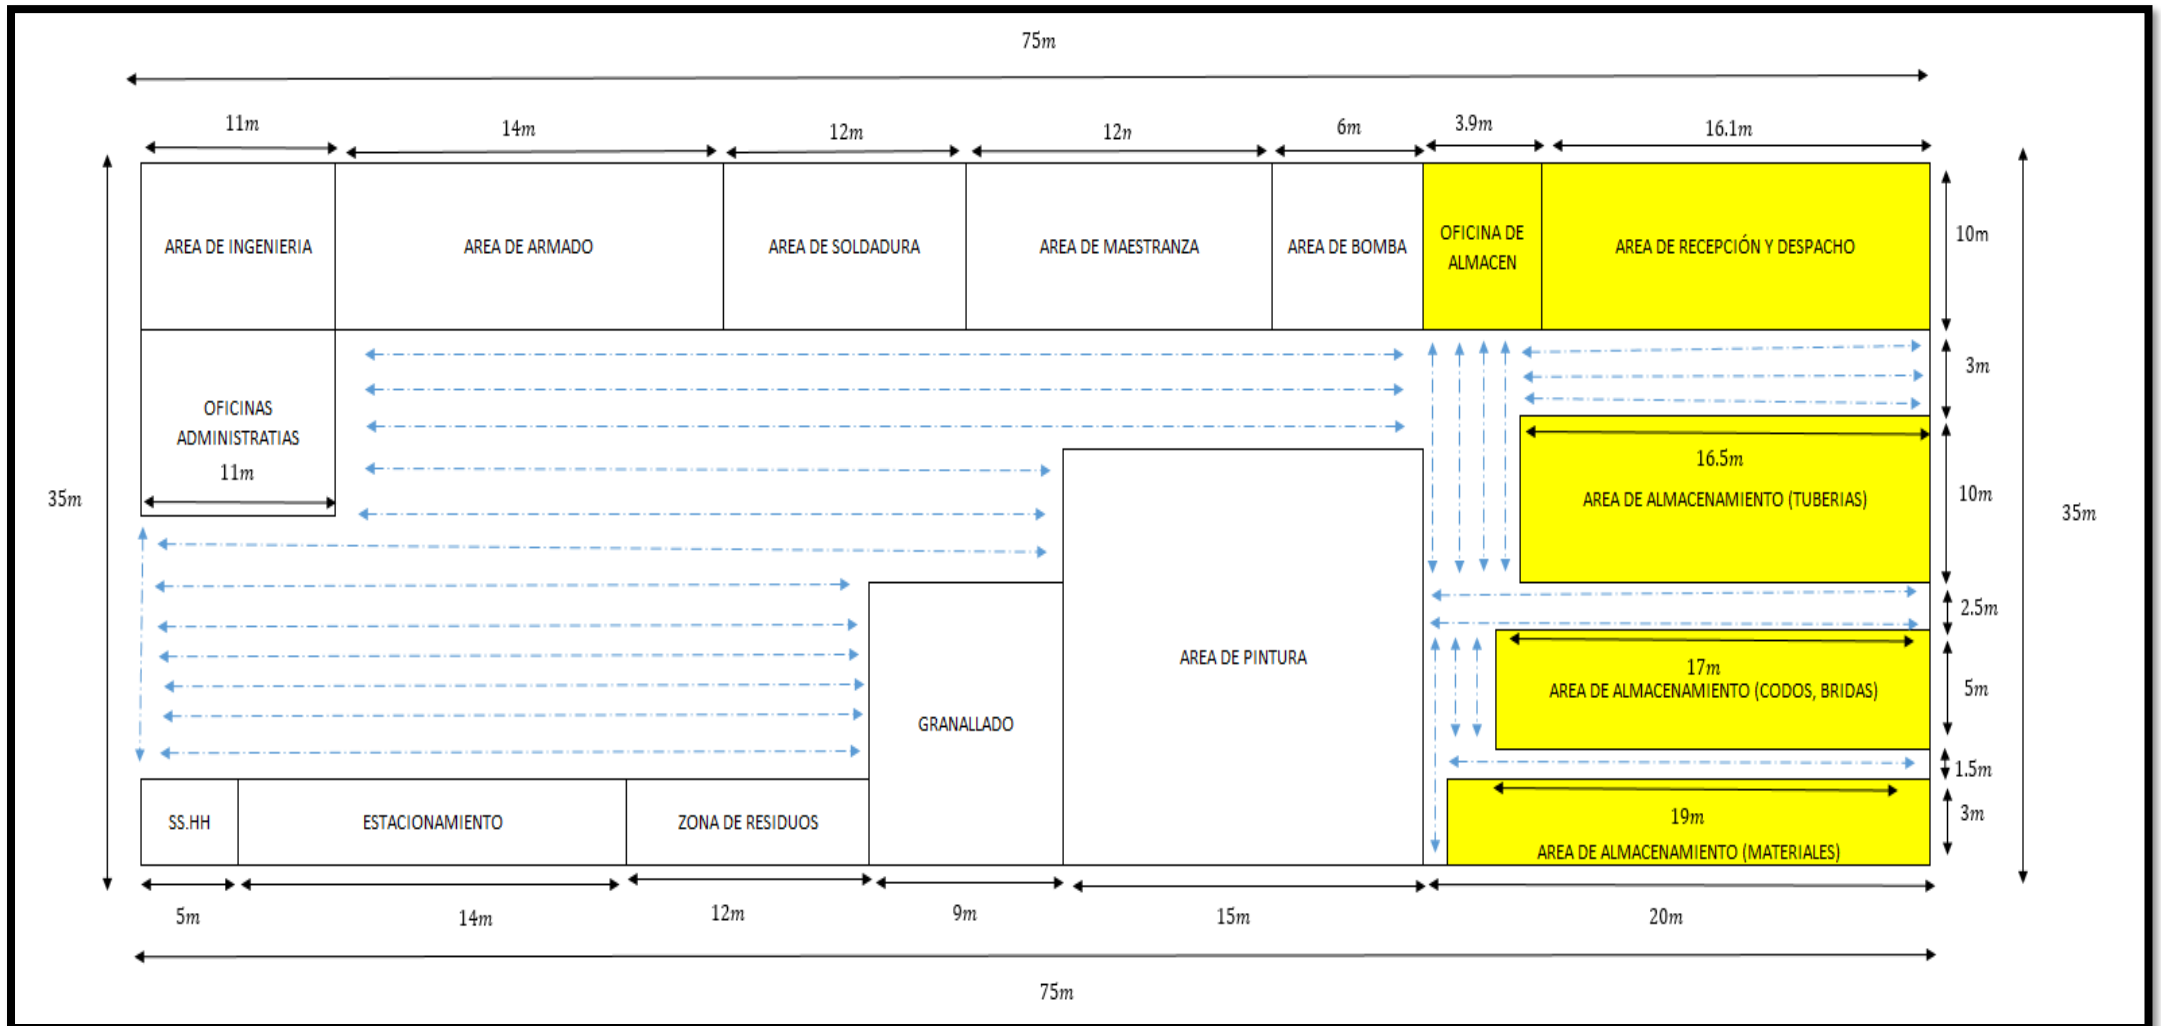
75m

11m
14m
12m
12n
6m
3.9m
16.1m

AREA DE INGENIERIA
AREA DE ARMADO
AREA DE SOLDADURA
AREA DE MAESTRANZA
AREA DE BOMBA
OFICINA DE ALMACEN
AREA DE RECEPCIÓN Y DESPACHO
10m

35m

OFICINAS ADMINISTRATIAS
11m

3m

16.5m
AREA DE ALMACENAMIENTO (TUBERIAS)
10m

35m

2.5m

AREA DE PINTURA

17m
AREA DE ALMACENAMIENTO (CODOS, BRIDAS)
5m

GRANALLADO

1.5m

19m
AREA DE ALMACENAMIENTO (MATERIALES)
3m

SS.HH
ESTACIONAMIENTO
ZONA DE RESIDUOS

5m
14m
12m
9m
15m
20m

75m